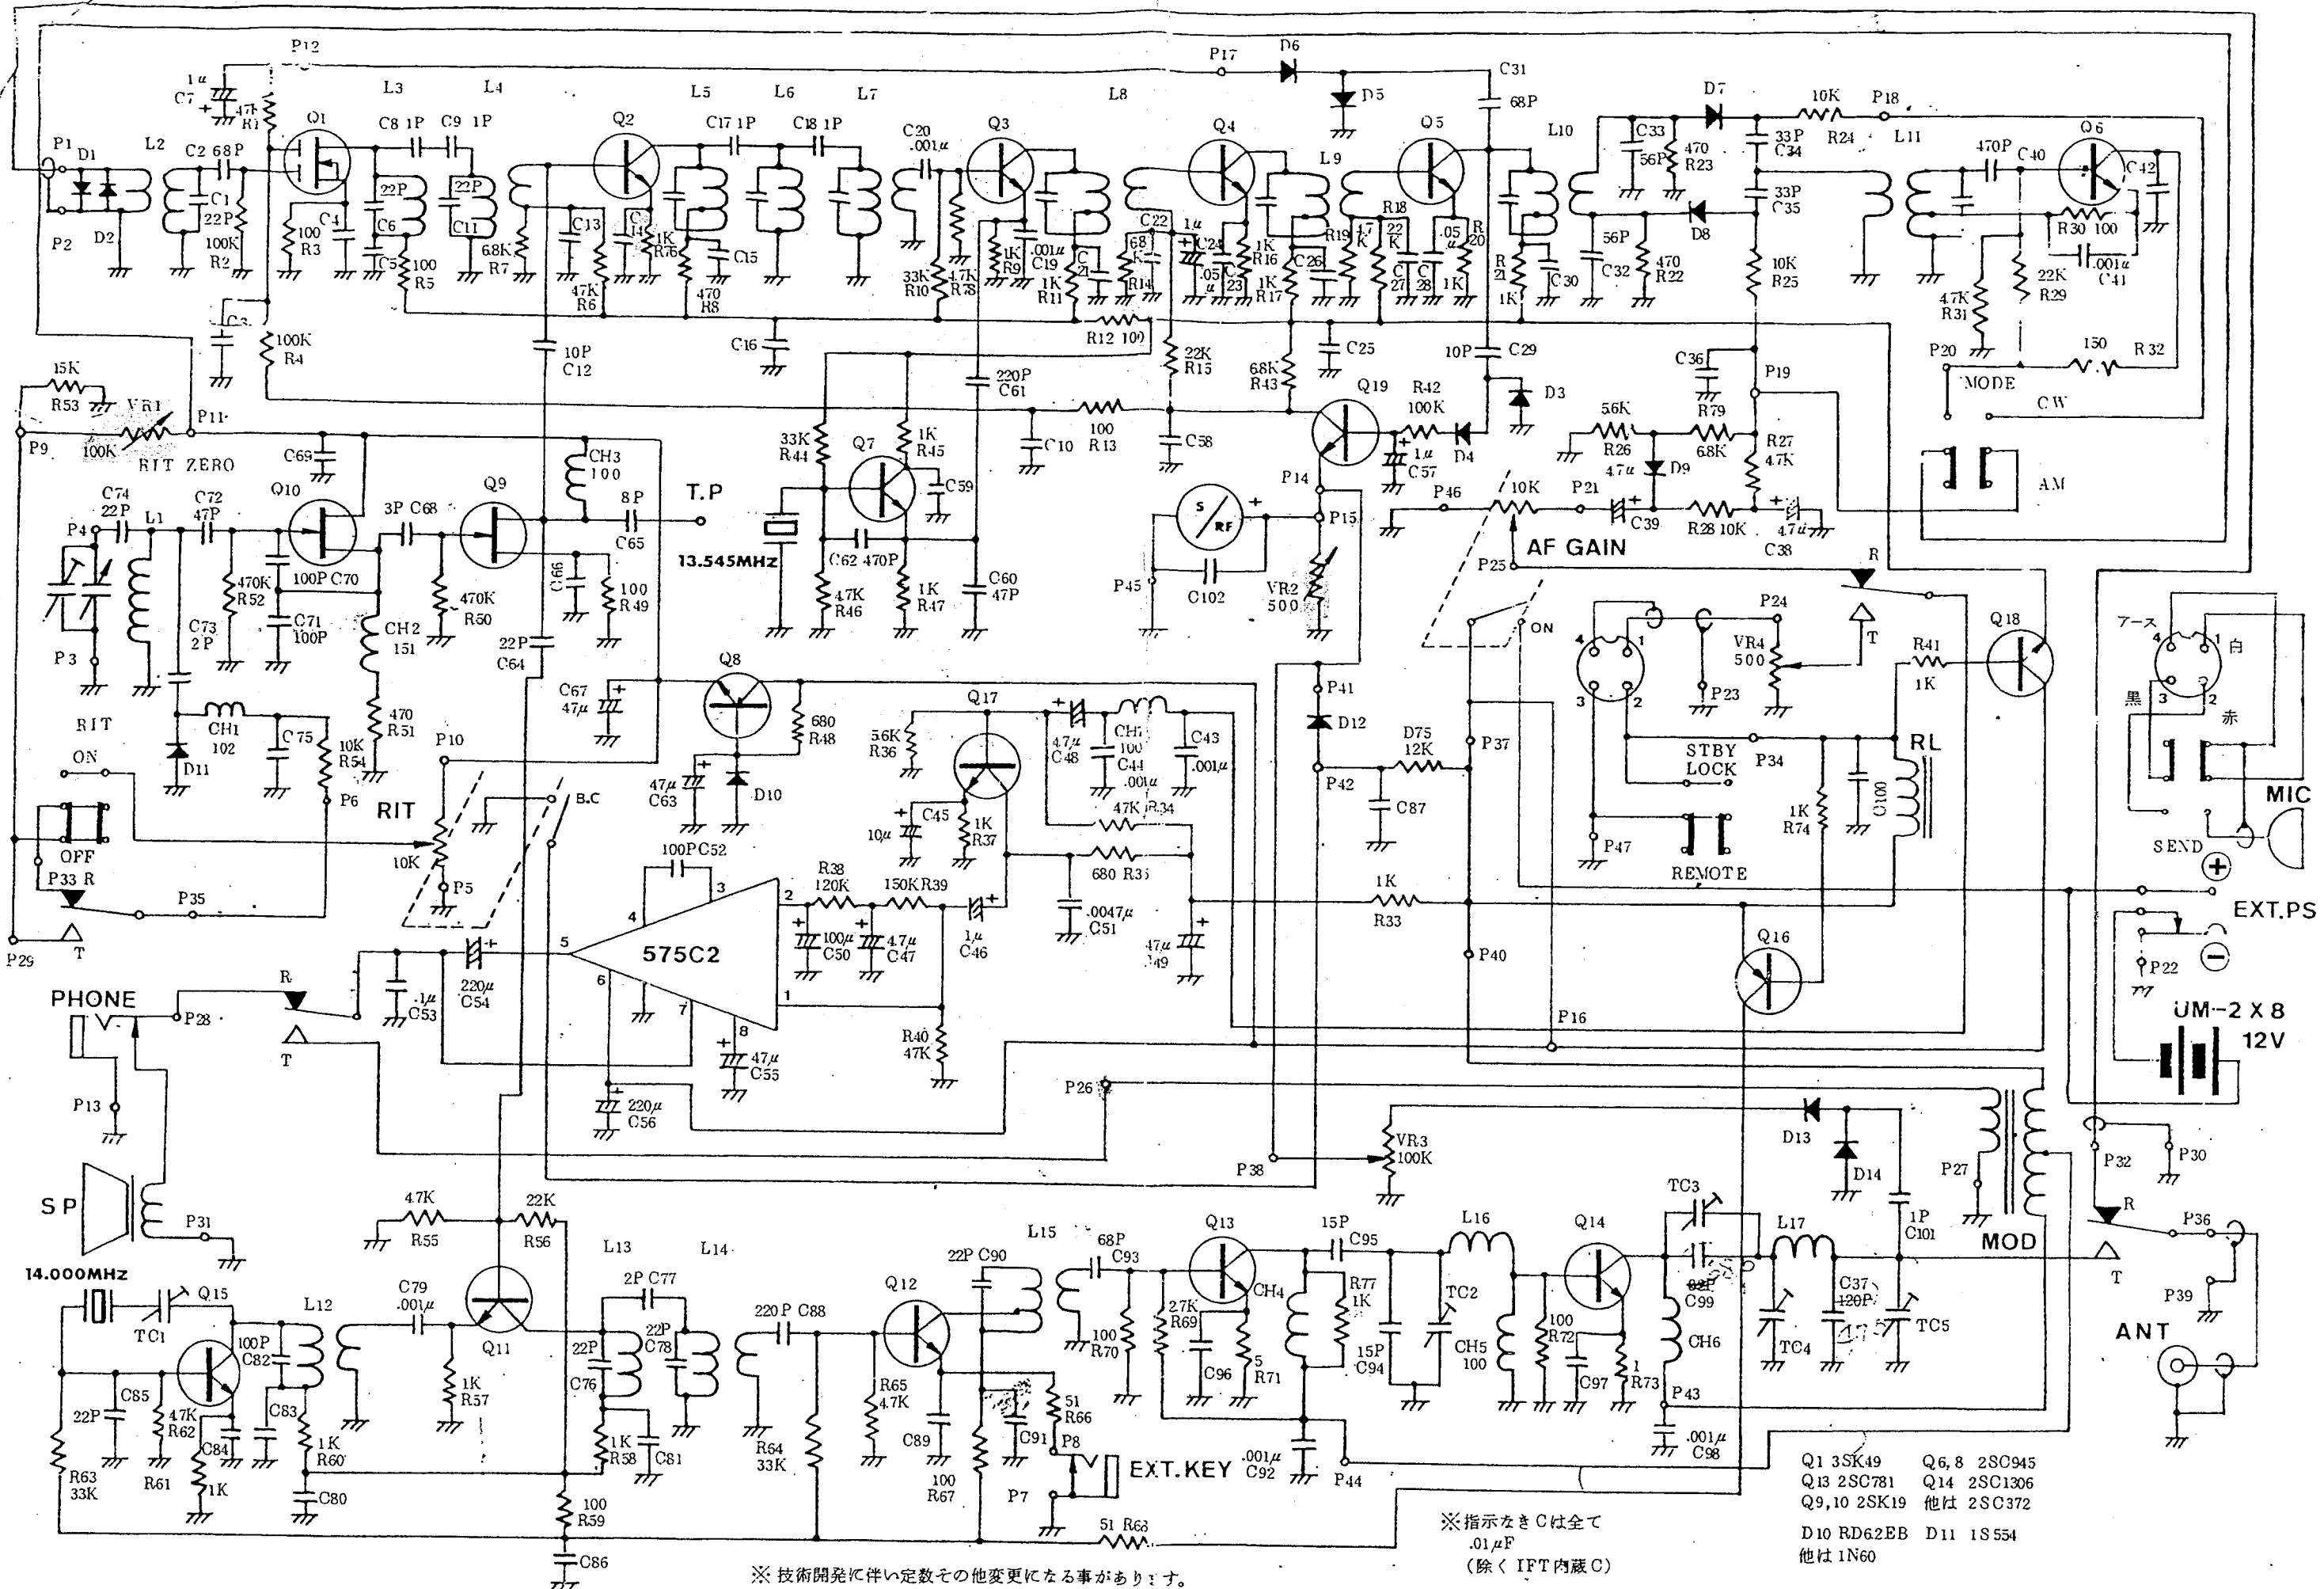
P12
P17 D6
C31
1μ C7
47K R1
Q1
L3 L4
L5 L6 L7
L8
68P
D5
L10
D7
10K R24
P18
P1 D1
L2
C2 68P
C1 22P
100K R2
P2 D2
C8 1P C9 1P
22P C6
C4
100 R3
C5
100 R5
22P C11
68K R7
Q2
C13
47K R6
C14
1K R75
C15
470 R8
C17 1P C18 1P
C20 .001μ
33K R10
4.7K R78
Q3
1K R9
.001μ C19
1K R11
C21
Q4
C22 1μ C24
68K R14
.05μ C23
1K R16
1K R17
L9
C26
R19 4.7K
R18 22K
C27 C28
Q5
.05μ R20
1K
R21 1K
C30
C33 56P
470 R23
33P C34
33P C35
D8
56P C32
470 R22
10K R25
L11
470P C40
Q6
C42
R30 100
.001μ C41
22K R29
4.7K R31
C3
100K R4
10P C12
C16
R12 100
22K R15
68K R43
C25
10P C29
D3
C36
P19
P20 MODE
150 R32
CW
15K R53
VR1
P11
P9
100K RIT ZERO
C69
C74 22P
P4
L1
C72 47P
Q10
3P C68
Q9
CH3 100
8P C65
T.P
220P C61
100 R13
C10
C58
33K R44
Q7
1K R45
C59
13.545MHZ
C62 470P
4.7K R46
1K R47
C60 47P
Q19
R42 100K
D4
1μ C57
P14
P15
S/RF
P45
C102
VR2 500
56K R26
4.7μ D9
R79 68K
R27 4.7K
AM
P46 10K P21
C39
R28 10K
4.7μ C38
AF GAIN
P25
C73 2P
470K R52
100P C70
C71 100P
CH2 151
470K R50
C66
100 R49
22P C64
P3
RIT
ON
CH1 102
D11
C75
10K R54
470 R51
P6
Q8
680 R48
C67 47μ
47μ C63
D10
P10
RIT
10K
P5
B.C
OFF
P33 R
P35
P29 T
Q17
56K R36
4.7μ C48
CH7 100
C44 .001μ
C43 .001μ
10μ C45
1K R37
47K R34
680 R35
100P C52
R38 120K
150K R39
100μ C50
4.7μ C47
1μ C46
.0047μ C51
47μ C49
575C2
R40 47K
47μ C55
220μ C56
220μ C54
.1μ C53
PHONE
P28
R
T
P13
P41
D12
D75 12K
P37
P42
C87
P40
1K R33
ON
R
T
P24
VR4 500
P23
STBY LOCK
P34
P47
REMOTE
R41 1K
Q18
RL
1K R74
C100
Q16
P16
アース 白 黒 赤
MIC
SEND
EXT.PS
P22
UM-2 X 8
12V
P26
VR3 100K
P38
D13
D14
P27
MOD
P32
P30
SP
P31
14.000MHz
Q15
TC1
22P
C85
4.7K R62
C84
1K
R63 33K
R61
100P C82
C83
L12
1K R60
C80
4.7K R55
22K R56
C79 .001μ
Q11
1K R57
100 R59
C86
L13 L14
2P C77
22P C76
22P C78
1K R58
C81
220P C88
R64 33K
Q12
R65 4.7K
C89
100 R67
22P C90
C91
51 R66
P8
EXT.KEY
P7
51 R68
L15
68P C93
100 R70
Q13
27K R69
C96
5 R71
CH4
R77 1K
.001μ C92
P44
15P C95
15P C94
L16
TC2
CH5 100
Q14
100 R72
C97
1 R73
TC3
02P C99
CH6
P43
.001μ C98
L17
TC4
C37 120P
1P C101
TC5
R
P36
T
P39
ANT
※指示なきCは全て .01μF (除くIFT内蔵C)
※技術開発に伴い定数その他変更になる事があります。
Q1 3SK49 Q6,8 2SC945
Q13 2SC781 Q14 2SC1306
Q9,10 2SK19 他は 2SC372
D10 RD6.2EB D11 1S554
他は 1N60